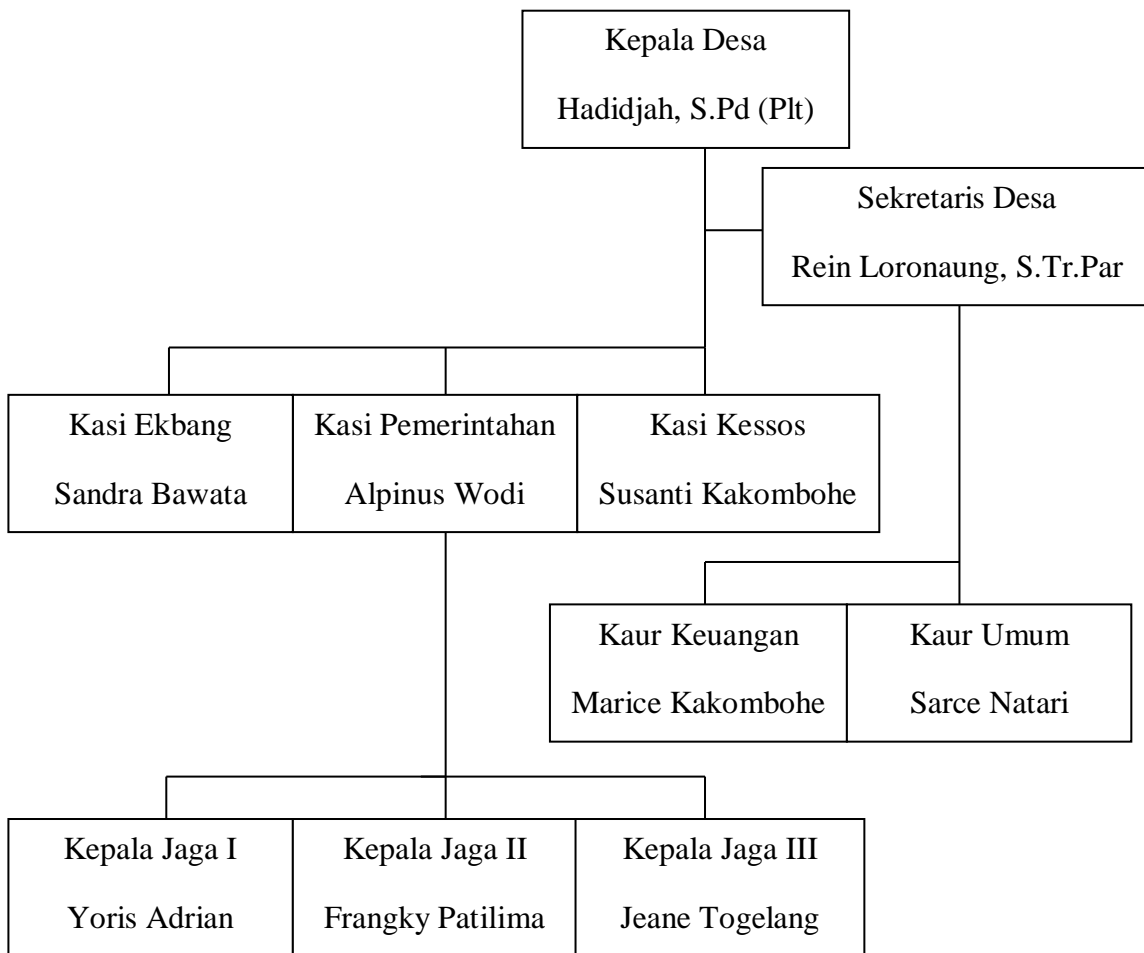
Kepala Desa
Hadidjah, S.Pd (Plt)

Sekretaris Desa
Rein Loronaung, S.Tr.Par

Kasi Ekbang
Sandra Bawata

Kasi Pemerintahan
Alpinus Wodi

Kasi Kessos
Susanti Kakombohe

Kaur Keuangan
Marice Kakombohe

Kaur Umum
Sarce Natari

Kepala Jaga I
Yoris Adrian

Kepala Jaga II
Frangky Patilima

Kepala Jaga III
Jeane Togelang